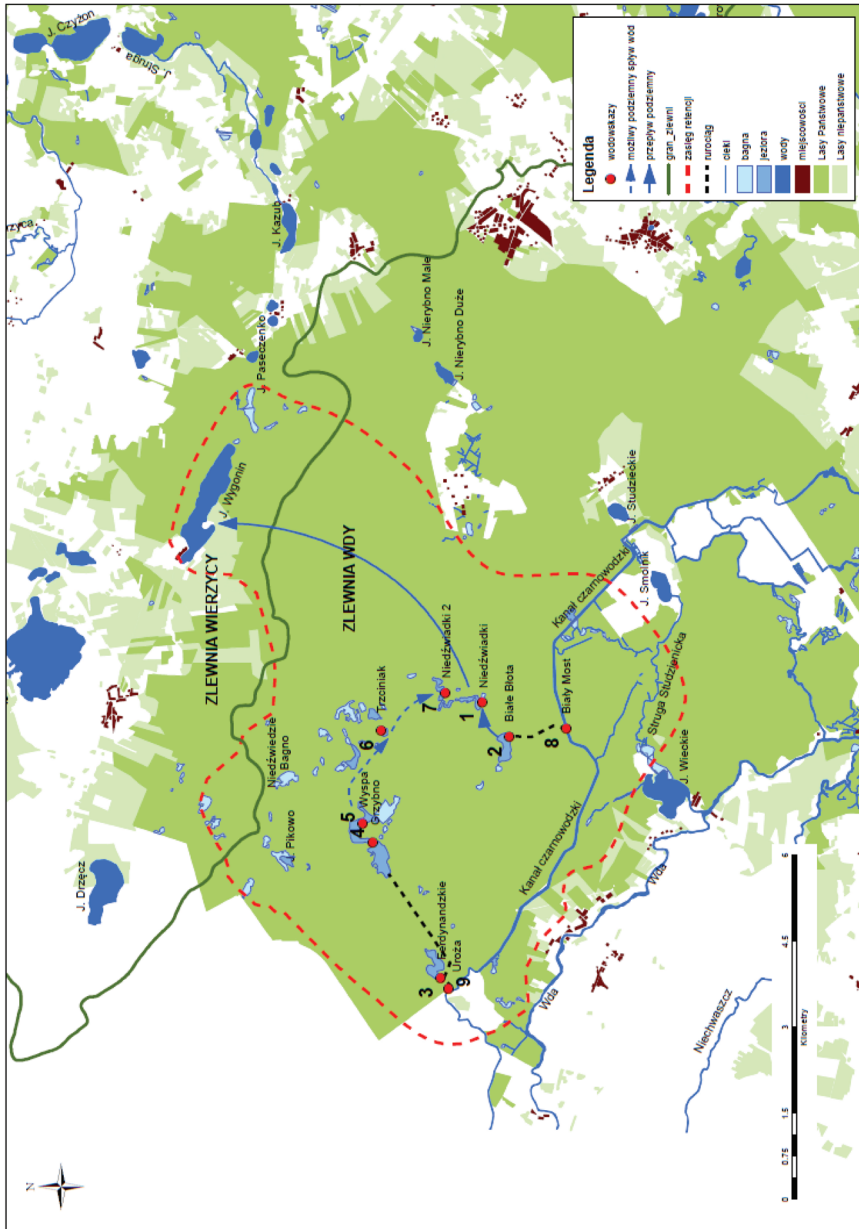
Legenda
wodowskazy
możliwy podziemny spływ wód
przepływ podziemny
gran_zlewni
zasięg retencji
rurociąg
cieki
bagna
jeziora
wody
miejscowości
Lasy Państwowe
Lasy niepaństwowe

J. Czyżon
Struga
J. Kazub
J. Paseczenko
J. Nierybno Małe
J. Nierybno Duże
J. Wygonin
J. Studzieńskie
ZLEWNIA WIERZYCY
ZLEWNIA WDY
Niedźwiadki 2
Niedźwiadki
Trzciniak
Niedźwiedzie Bagno
Białe Błota
Biały Most
Kanał czarnowodzki
J. Smolnik
Struga Studzienicka
J. Wieckie
Wyspa
Grzybno
Pikowo
Ferdynandzkie
Uroża
J. Drzęcz
Wda
Niechwaszcz
1
2
3
4
5
6
7
8
9
0
0,75
1,5
3
4,5
6
Kilometry
N